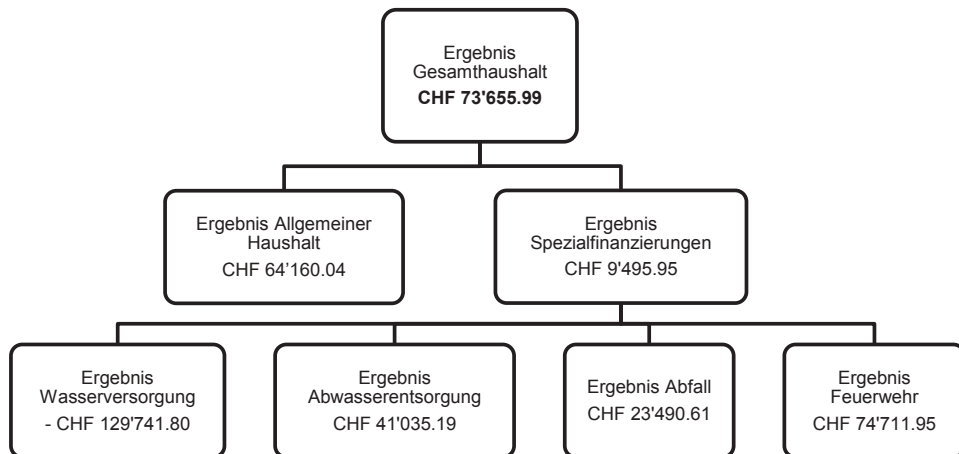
Ergebnis Gesamthaushalt
**CHF 73'655.99**

Ergebnis Allgemeiner Haushalt
CHF 64’160.04

Ergebnis Spezialfinanzierungen
CHF 9'495.95

Ergebnis Wasserversorgung
- CHF 129'741.80

Ergebnis Abwasserentsorgung
CHF 41'035.19

Ergebnis Abfall
CHF 23'490.61

Ergebnis Feuerwehr
CHF 74'711.95